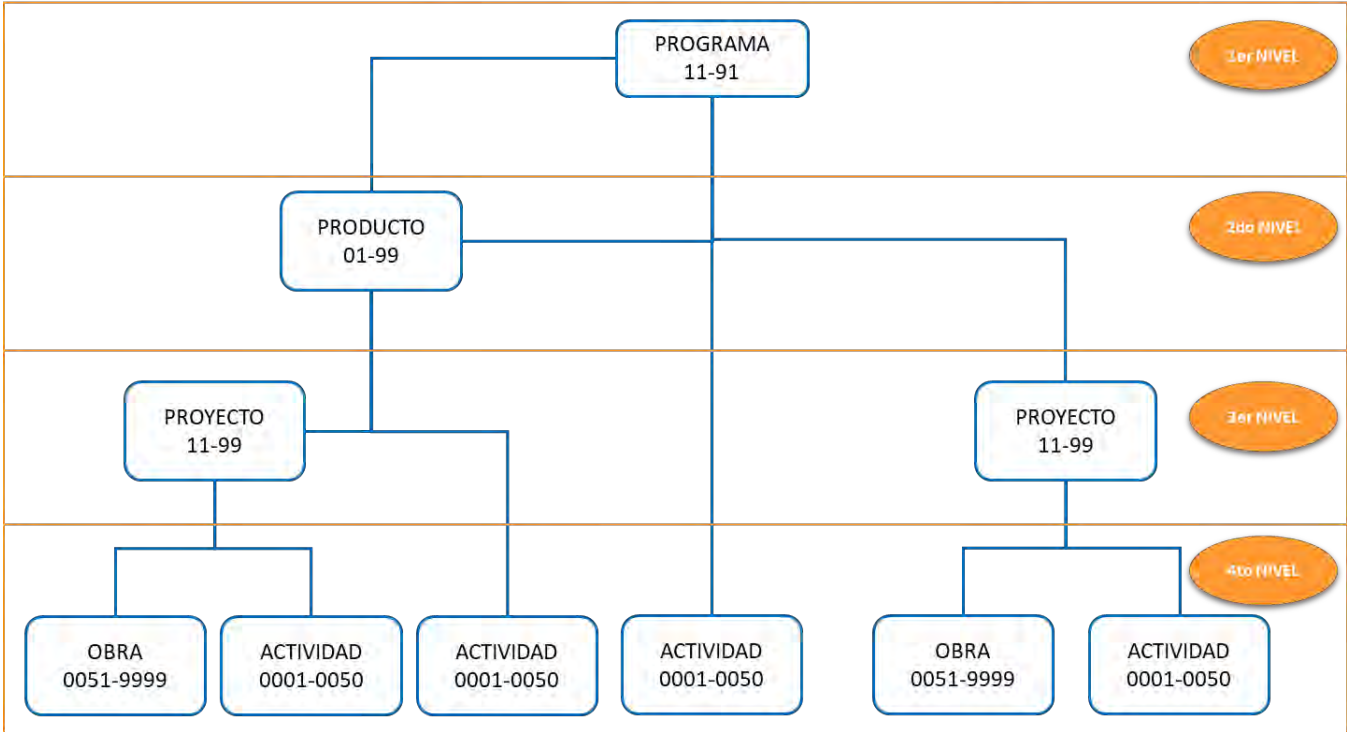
PROGRAMA
11-91

1er NIVEL

PRODUCTO
01-99

2do NIVEL

PROYECTO
11-99

PROYECTO
11-99

3er NIVEL

4to NIVEL

OBRA
0051-9999

ACTIVIDAD
0001-0050

ACTIVIDAD
0001-0050

ACTIVIDAD
0001-0050

OBRA
0051-9999

ACTIVIDAD
0001-0050